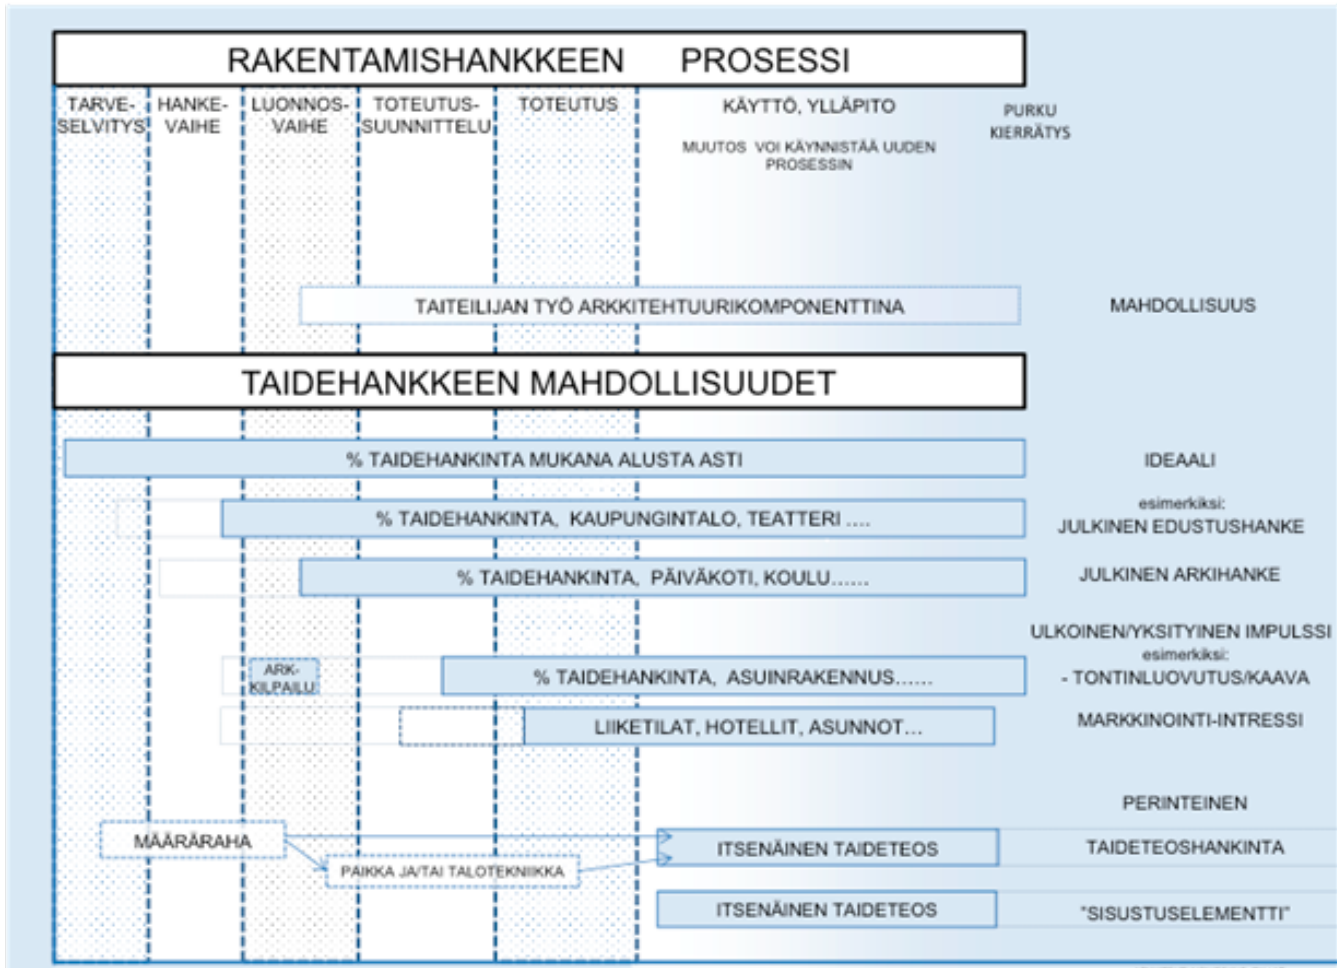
RAKENTAMISHANKKEEN PROSESSI

TARVE-SELVITYS

HANKE-VAIHE

LUONNOS-VAIHE

TOTEUTUS-SUUNNITTELU

TOTEUTUS

KÄYTTÖ, YLLÄPITO

MUUTOS VOI KÄYNNISTÄÄ UUDEN PROSESSIN

PURKU KIERRÄTYS

TAITEILIJAN TYÖ ARKKITEHTUURIKOMPONENTTINA

MAHDOLLISUUS

TAIDEHANKKEEN MAHDOLLISUUDET

% TAIDEHANKINTA MUKANA ALUSTA ASTI

IDEAALI

% TAIDEHANKINTA, KAUPUNGINTALO, TEATTERI ....

esimerkiksi:
JULKINEN EDUSTUSHANKE

% TAIDEHANKINTA, PÄIVÄKOTI, KOULU......

JULKINEN ARKIHANKE

ULKOINEN/YKSITYINEN IMPULSSI
esimerkiksi:

ARK-KILPAILU

% TAIDEHANKINTA, ASUINRAKENNUS......

- TONTINLUOVUTUS/KAAVA

LIIKETILAT, HOTELLIT, ASUNNOT...

MARKKINOINTI-INTRESSI

PERINTEINEN

MÄÄRÄRAHA

ITSENÄINEN TAIDETEOS

TAIDETEOSHANKINTA

PAIKKA JA/TAI TALOTEKNIIKKA

ITSENÄINEN TAIDETEOS

"SISUSTUSELEMENTTI"